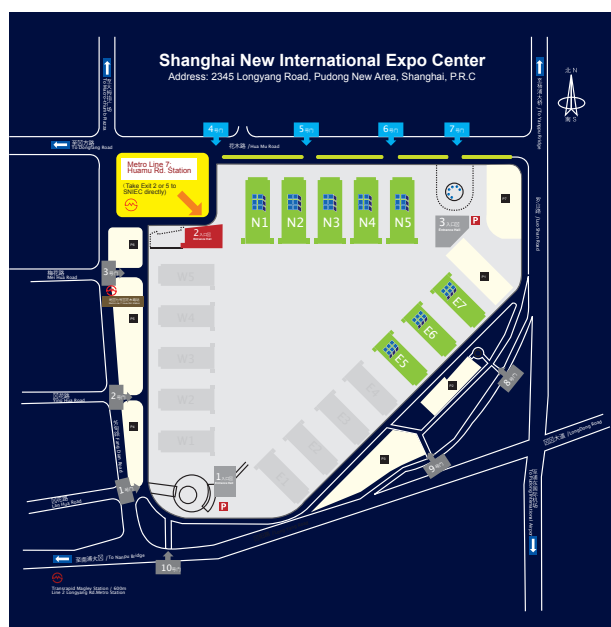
Shanghai New International Expo Center
Address: 2345 Longyang Road, Pudong New Area, Shanghai, P.R.C

Metro Line 7: Huamu Rd. Station
(Take Exit 2 or 5 to SNIEC directly)

4号门
5号门
6号门
7号门
花木路 / Hua Mu Road

N1
N2
N3
N4
N5

2 入口厅 Entrance Hall
3 入口厅 Entrance Hall
P

W5
W4
W3
W2
W1

E7
E6
E5
E4
E3
E2
E1

1 入口厅
P

3号门
2号门
1号门
8号门
9号门
10号门

芳甸路
梅花路 / Mei Hua Road
白杨路 / Bai Yang Road
锦绣路
龙阳路 / Long Yang Road
罗山路 / Luo Shan Road
杨高南路 / Yang Gao Road
至杨浦大桥 / To Yangpu Bridge
至南浦大桥 / To Nanpu Bridge
至东方路 / To Dongfang Road
至卢浦大桥 / To Lupu Bridge

北 N
南 S

Transrapid Maglev Station / Metro Line 2 Longyang Rd. Metro Station